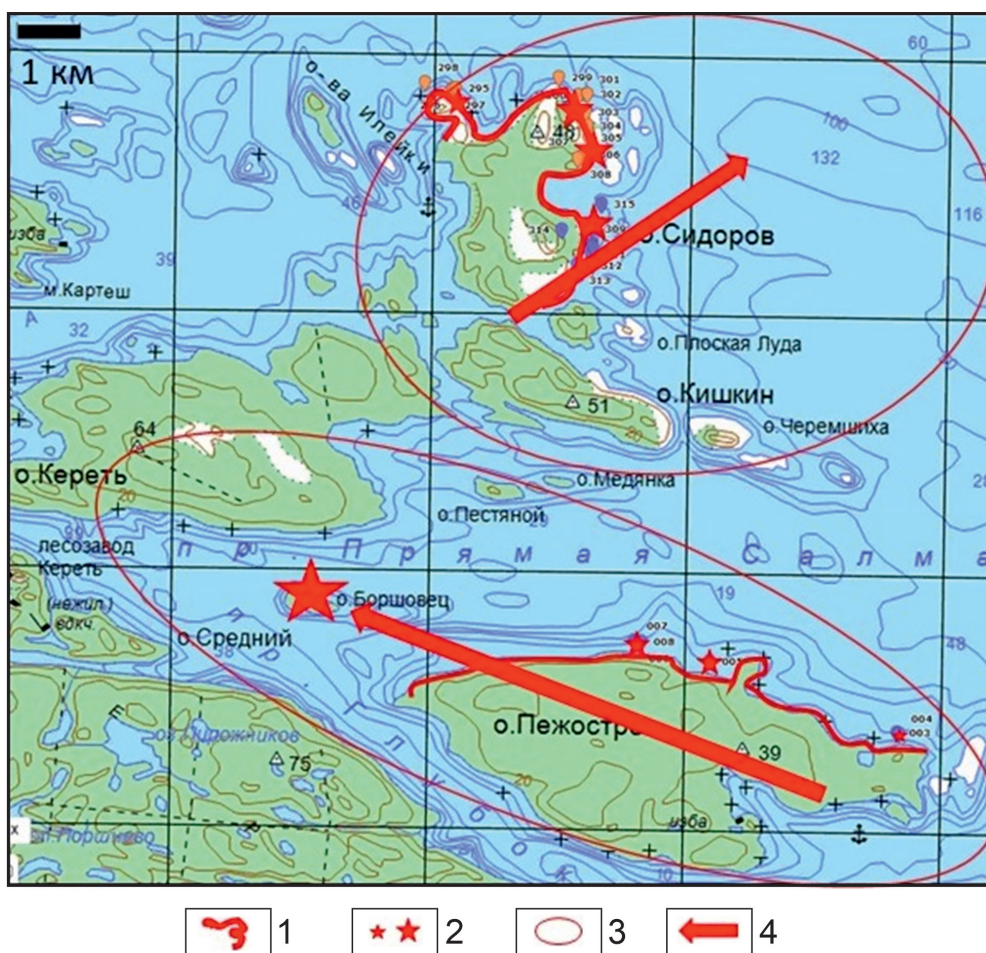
1 км

о-ва Илейки

298
295
297
299
301
302
303
304
305
307
306
308
315
309
314
312
313
48

о.Сидоров

60
100
132
116

изба
м.Картеш
39
32
46

о.Плоская Луда
о.Кишкин
51
о.Черемшиха

64
о.Кереть
20
о.Медянка
о.Пестяной

лесозавод Кереть
(нежил.) вдкч.

пр. Прямая Салма

о.Боршовец
о.Средний
58
19
48

007
008
005
004
003

о.Пежостр
39
оз.Крожников
75
изба
Поршнево
10

1
2
3
4